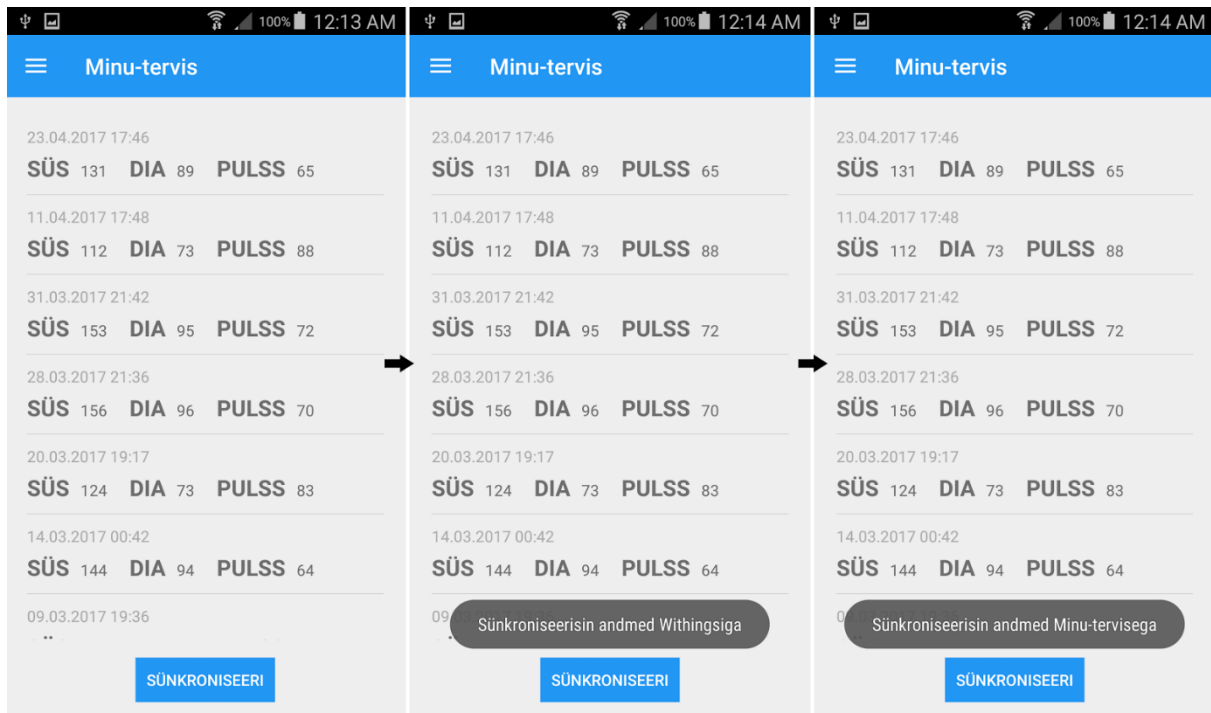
100% 12:13 AM

Minu-tervis

23.04.2017 17:46
SÜS 131 DIA 89 PULSS 65

11.04.2017 17:48
SÜS 112 DIA 73 PULSS 88

31.03.2017 21:42
SÜS 153 DIA 95 PULSS 72

28.03.2017 21:36
SÜS 156 DIA 96 PULSS 70

20.03.2017 19:17
SÜS 124 DIA 73 PULSS 83

14.03.2017 00:42
SÜS 144 DIA 94 PULSS 64

09.03.2017 19:36

SÜNKRONISEERI

100% 12:14 AM

Minu-tervis

23.04.2017 17:46
SÜS 131 DIA 89 PULSS 65

11.04.2017 17:48
SÜS 112 DIA 73 PULSS 88

31.03.2017 21:42
SÜS 153 DIA 95 PULSS 72

28.03.2017 21:36
SÜS 156 DIA 96 PULSS 70

20.03.2017 19:17
SÜS 124 DIA 73 PULSS 83

14.03.2017 00:42
SÜS 144 DIA 94 PULSS 64

09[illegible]

Sünkroniseerisin andmed Withingsiga

SÜNKRONISEERI

100% 12:14 AM

Minu-tervis

23.04.2017 17:46
SÜS 131 DIA 89 PULSS 65

11.04.2017 17:48
SÜS 112 DIA 73 PULSS 88

31.03.2017 21:42
SÜS 153 DIA 95 PULSS 72

28.03.2017 21:36
SÜS 156 DIA 96 PULSS 70

20.03.2017 19:17
SÜS 124 DIA 73 PULSS 83

14.03.2017 00:42
SÜS 144 DIA 94 PULSS 64

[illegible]

Sünkroniseerisin andmed Minu-tervisega

SÜNKRONISEERI